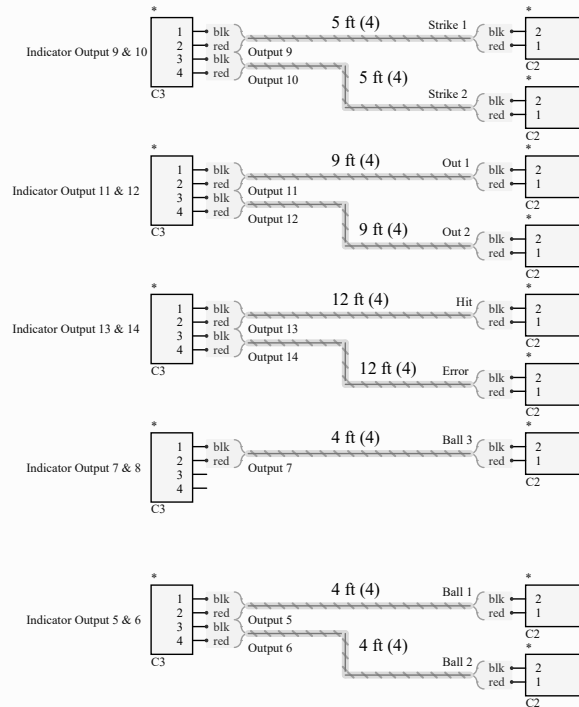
*
Indicator Output 9 & 10
1
2
3
4
C3
blk
red
blk
red
Output 9
Output 10
5 ft (4)
5 ft (4)
Strike 1
Strike 2
blk
red
blk
red
*
2
1
C2
*
2
1
C2

*
Indicator Output 11 & 12
1
2
3
4
C3
blk
red
blk
red
Output 11
Output 12
9 ft (4)
9 ft (4)
Out 1
Out 2
blk
red
blk
red
*
2
1
C2
*
2
1
C2

*
Indicator Output 13 & 14
1
2
3
4
C3
blk
red
blk
red
Output 13
Output 14
12 ft (4)
12 ft (4)
Hit
Error
blk
red
blk
red
*
2
1
C2
*
2
1
C2

*
Indicator Output 7 & 8
1
2
3
4
C3
blk
red
Output 7
4 ft (4)
Ball 3
blk
red
*
2
1
C2

*
Indicator Output 5 & 6
1
2
3
4
C3
blk
red
blk
red
Output 5
Output 6
4 ft (4)
4 ft (4)
Ball 1
Ball 2
blk
red
blk
red
*
2
1
C2
*
2
1
C2